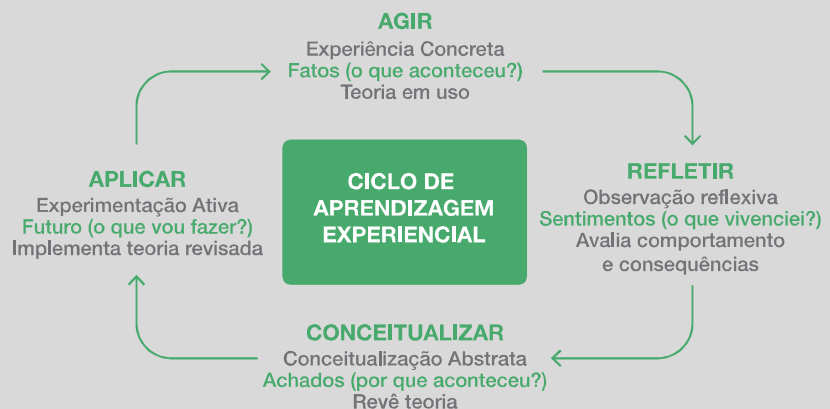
AGIR
Experiência Concreta
Fatos (o que aconteceu?)
Teoria em uso

REFLETIR
Observação reflexiva
Sentimentos (o que vivenciei?)
Avalia comportamento e consequências

CONCEITUALIZAR
Conceitualização Abstrata
Achados (por que aconteceu?)
Revê teoria

APLICAR
Experimentação Ativa
Futuro (o que vou fazer?)
Implementa teoria revisada

CICLO DE APRENDIZAGEM EXPERIENCIAL